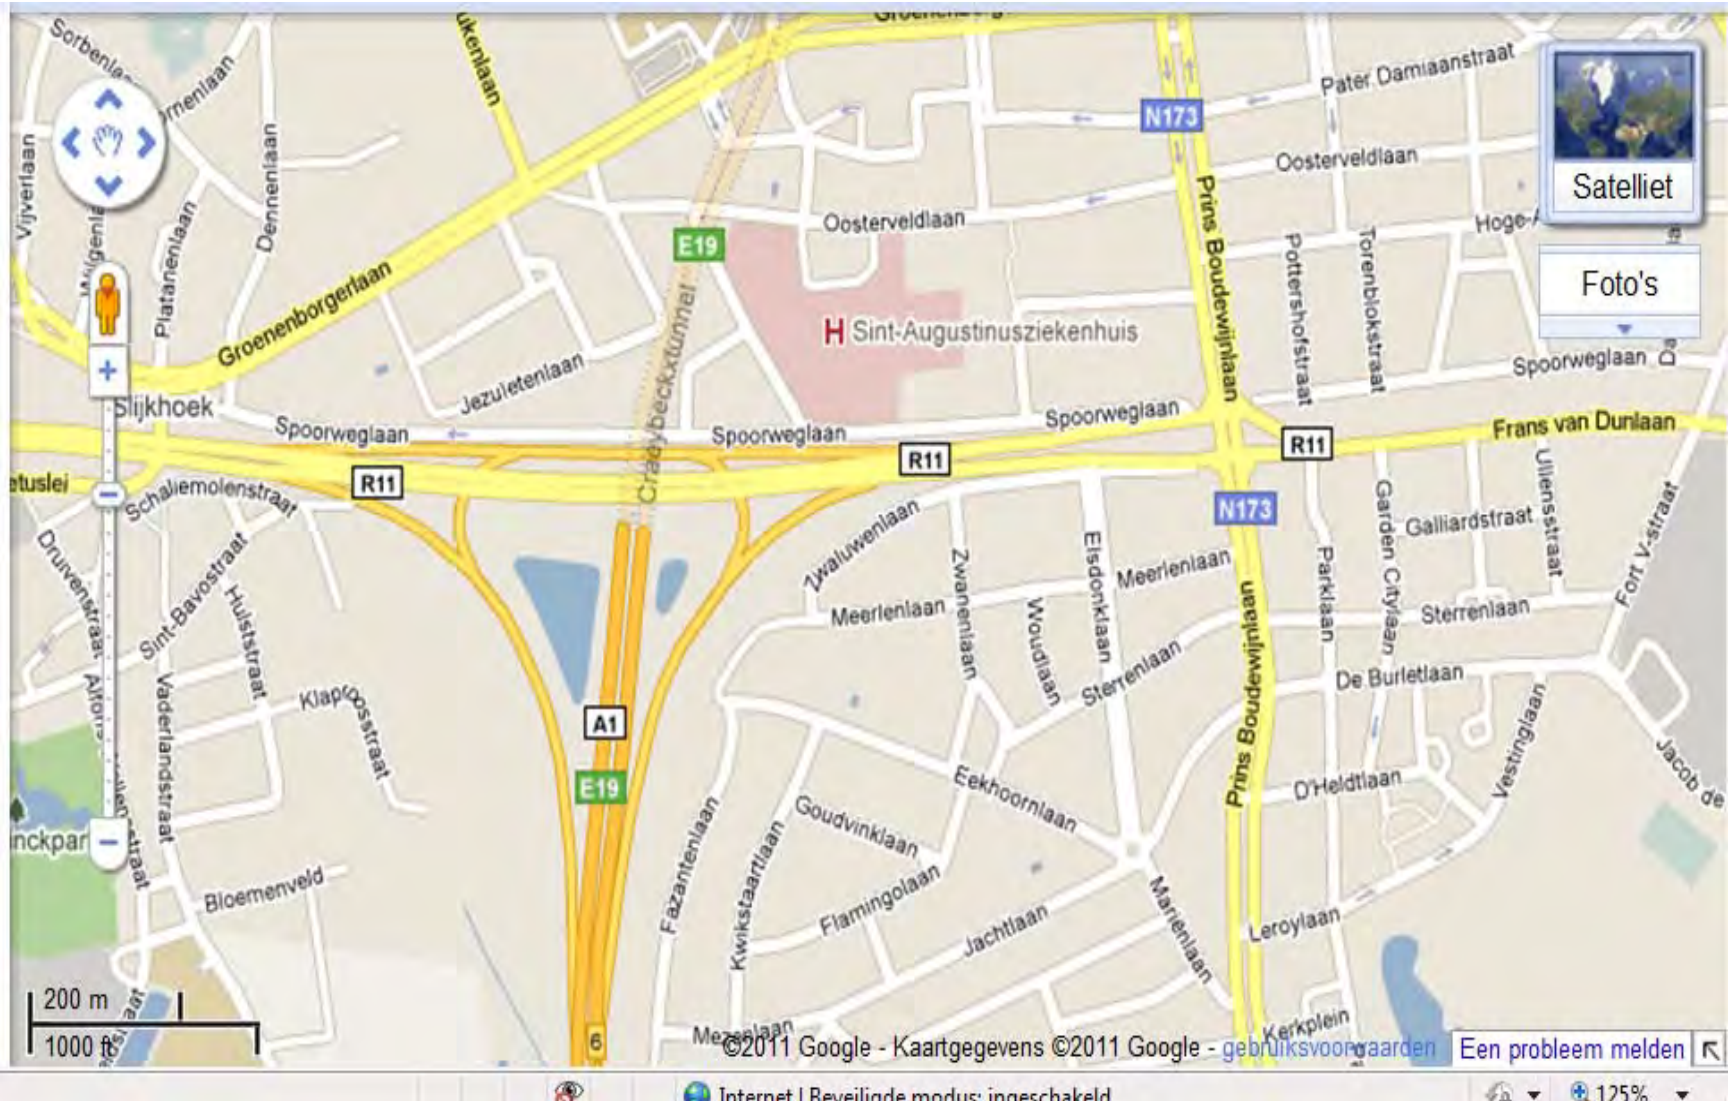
Sorbenlaan
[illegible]ernenlaan
Vijverlaan
Wilgenlaan
Platanenlaan
Dennenlaan
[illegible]kenlaan
Groenenborgerlaan
Pater Damiaanstraat
N173
Oosterveldlaan
Oosterveldlaan
E19
Satelliet
Hoge-A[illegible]
Foto's
Prins Boudewijnlaan
Pottershofstraat
Torenblokstraat
H Sint-Augustinusziekenhuis
Craeybeckxtunnel
Jezuïetenlaan
Slijkhoek
Spoorweglaan
Spoorweglaan
Spoorweglaan
Spoorweglaan
Frans van Dunlaan
R11
R11
R11
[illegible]etuslei
Schaliemolenstraat
N173
Zwaluwenlaan
Zwanenlaan
Elsdonklaan
Meerlenlaan
Meerlenlaan
Woudlaan
Sterrenlaan
Sterrenlaan
Garden Citylaan
Parklaan
Galliardstraat
Ullensstraat
Fort V-straat
Druivenstraat
Sint-Bavostraat
Hulststraat
Alfons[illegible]
Vaderlandstraat
Klaprosstraat
A1
E19
De Burletlaan
Eekhoornlaan
Prins Boudewijnlaan
D'Heldtlaan
Vestinglaan
Jacob de
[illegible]nckpar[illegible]
Goudvinklaan
Kwikstaartlaan
Fazantenlaan
Flamingolaan
Jachtlaan
Marienlaan
Leroylaan
Bloemenveld
200 m
1000 ft
6
Mezenlaan
Kerkplein
©2011 Google - Kaartgegevens ©2011 Google - gebruiksvoorwaarden
Een probleem melden
Internet | Beveiligde modus: ingeschakeld
125%